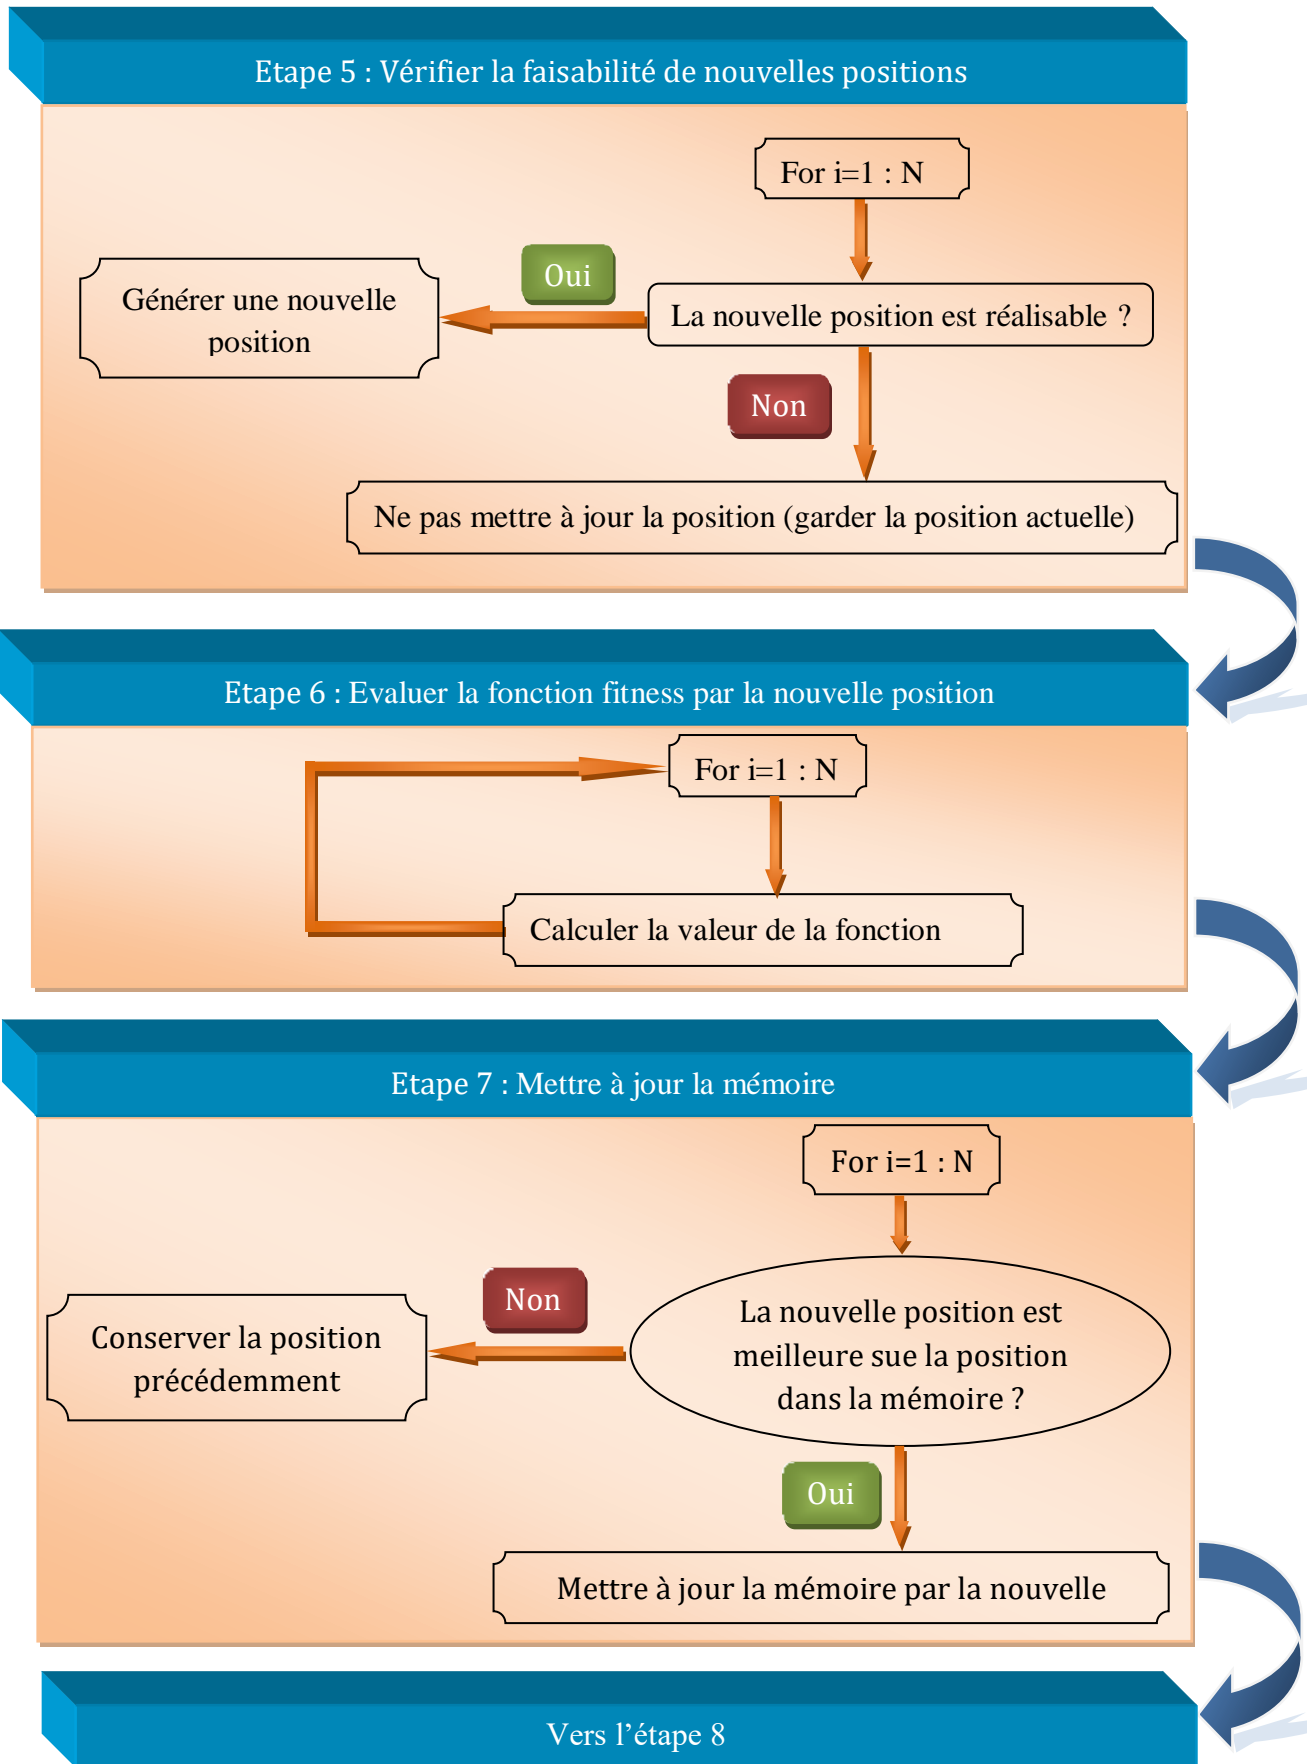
Etape 5 : Vérifier la faisabilité de nouvelles positions

For i=1 : N

Générer une nouvelle position

Oui

La nouvelle position est réalisable ?

Non

Ne pas mettre à jour la position (garder la position actuelle)

Etape 6 : Evaluer la fonction fitness par la nouvelle position

For i=1 : N

Calculer la valeur de la fonction

Etape 7 : Mettre à jour la mémoire

For i=1 : N

Conserver la position précédemment

Non

La nouvelle position est meilleure sue la position dans la mémoire ?

Oui

Mettre à jour la mémoire par la nouvelle

Vers l'étape 8